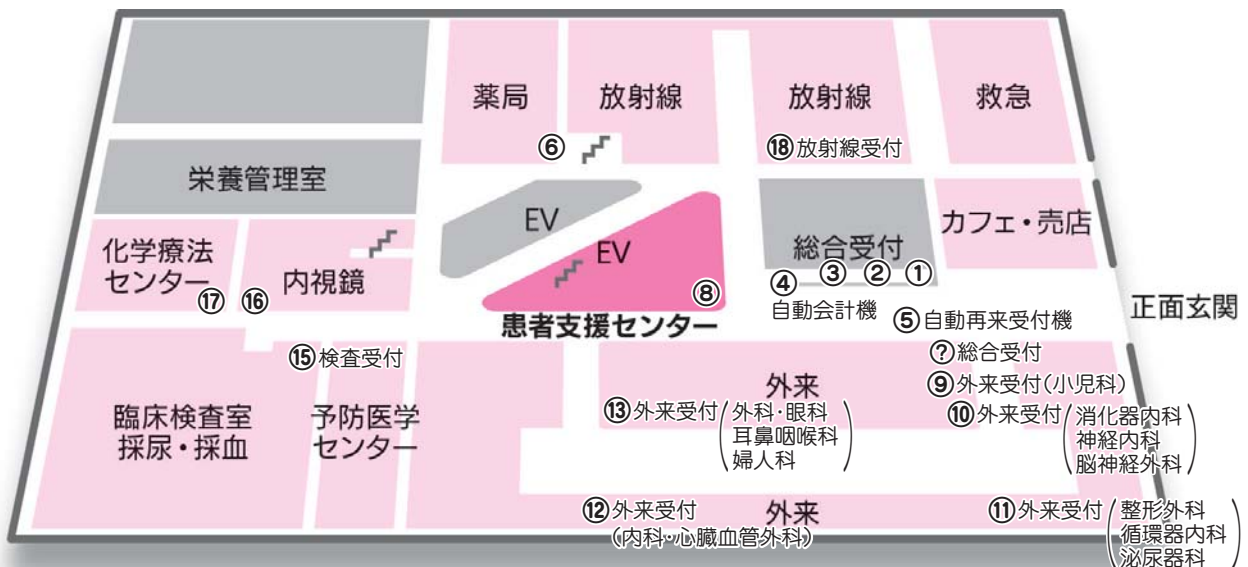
薬局

放射線

放射線

救急

⑥

⑱放射線受付

栄養管理室

EV

EV

総合受付

カフェ・売店

化学療法センター

内視鏡

③ ② ①

④

自動会計機

⑰ ⑯

⑧

正面玄関

患者支援センター

⑤自動再来受付機

⑮検査受付

?総合受付

外来

⑨外来受付(小児科)

臨床検査室
採尿・採血

予防医学センター

⑬外来受付 (外科・眼科 耳鼻咽喉科 婦人科)

⑩外来受付 (消化器内科 神経内科 脳神経外科)

⑫外来受付 (内科・心臓血管外科)

外来

⑪外来受付 (整形外科 循環器内科 泌尿器科)